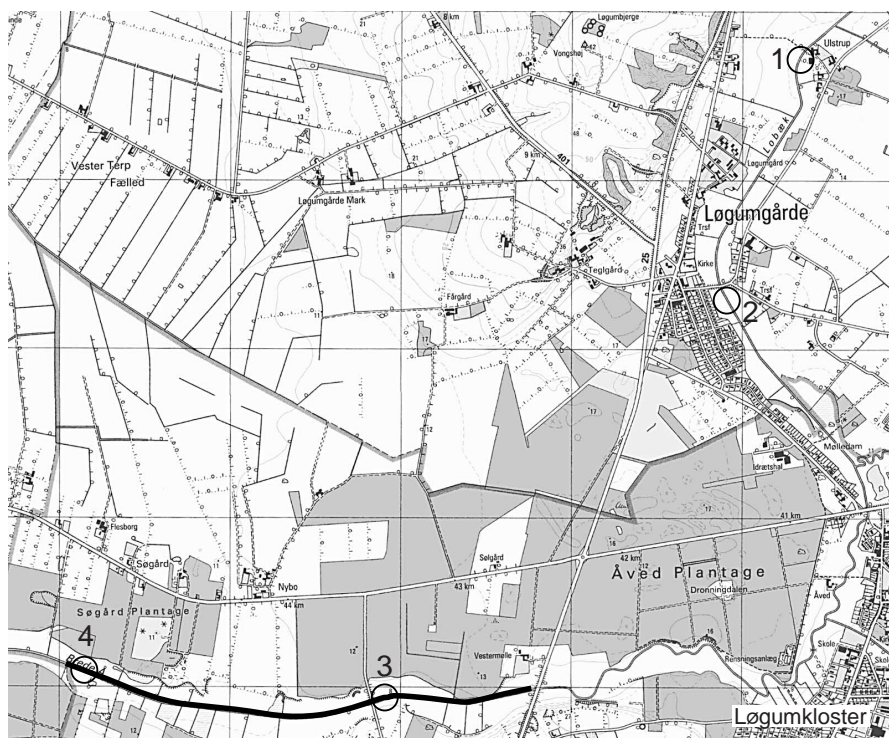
inde
Løgumbjerge
Vongshøj
8 km
1
Ulstrup
Løgumgård
Vester Terp Fælled
Løgumgårde Mark
9 km
401
Løgumgårde
Trsf
Kirke
Teglgård
25
Fårgård
2
Trsf
Mølledam
Idrætshal
41 km
Flesborg
Søgård
Nybo
Sølgård
42 km
43 km
44 km
Åved Plantage
Dronningdalen
Åved
Søgård Plantage
Skole
Rensningsanlæg
4
3
Vestermølle
Løgumkloster